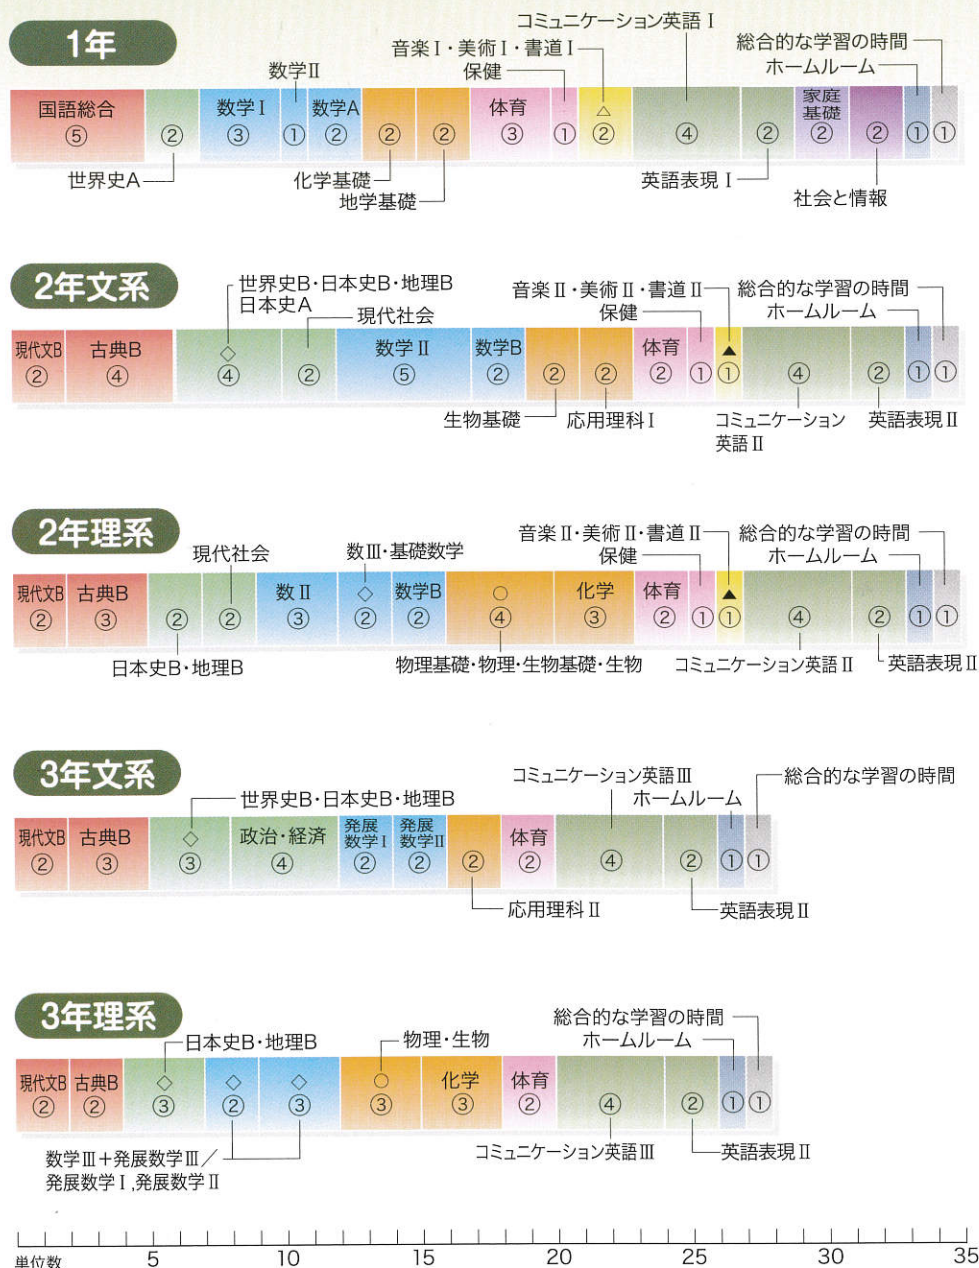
1年

コミュニケーション英語Ⅰ
音楽Ⅰ・美術Ⅰ・書道Ⅰ
総合的な学習の時間
数学Ⅱ
保健
ホームルーム

| 国語総合 ⑤ | ② | 数学Ⅰ ③ | ① | 数学A ② | ② | ② | 体育 ③ | ① | △ ② | ④ | ② | 家庭基礎 ② | ② | ① | ① |

世界史A
化学基礎
地学基礎
英語表現Ⅰ
社会と情報

2年文系

世界史B・日本史B・地理B
日本史A
現代社会
音楽Ⅱ・美術Ⅱ・書道Ⅱ
総合的な学習の時間
保健
ホームルーム

| 現代文B ② | 古典B ④ | ◇ ④ | ② | 数学Ⅱ ⑤ | 数学B ② | ② | ② | 体育 ② | ① | ▲ ① | ④ | ② | ① | ① |

生物基礎
応用理科Ⅰ
コミュニケーション英語Ⅱ
英語表現Ⅱ

2年理系

現代社会
数Ⅲ・基礎数学
音楽Ⅱ・美術Ⅱ・書道Ⅱ
総合的な学習の時間
保健
ホームルーム

| 現代文B ② | 古典B ③ | ② | ② | 数Ⅱ ③ | ◇ ② | 数学B ② | ○ ④ | 化学 ③ | 体育 ② | ① | ▲ ① | ④ | ② | ① | ① |

日本史B・地理B
物理基礎・物理・生物基礎・生物
コミュニケーション英語Ⅱ
英語表現Ⅱ

3年文系

コミュニケーション英語Ⅲ
総合的な学習の時間
世界史B・日本史B・地理B
ホームルーム

| 現代文B ② | 古典B ③ | ◇ ③ | 政治・経済 ④ | 発展数学Ⅰ ② | 発展数学Ⅱ ② | ② | 体育 ② | ④ | ② | ① | ① |

応用理科Ⅱ
英語表現Ⅱ

3年理系

総合的な学習の時間
日本史B・地理B
物理・生物
ホームルーム

| 現代文B ② | 古典B ② | ◇ ③ | ◇ ② | ◇ ③ | ○ ③ | 化学 ③ | 体育 ② | ④ | ② | ① | ① |

数学Ⅲ＋発展数学Ⅲ／発展数学Ⅰ,発展数学Ⅱ
コミュニケーション英語Ⅲ
英語表現Ⅱ

単位数 5 10 15 20 25 30 35